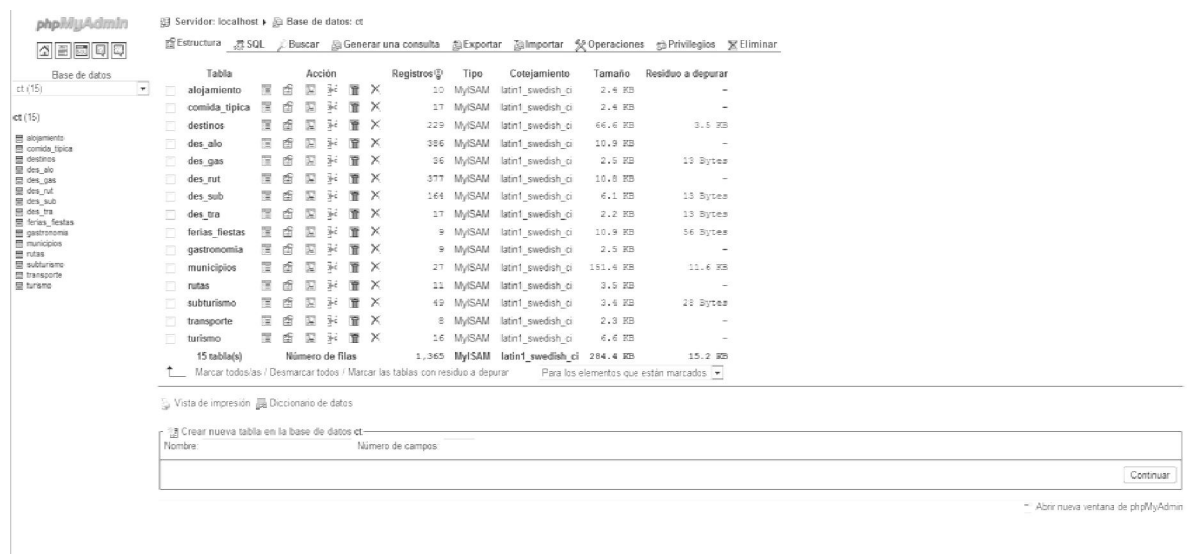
phpMyAdmin

Base de datos
ct (15)

ct (15)

alojamiento
comida_tipica
destinos
des_alo
des_gas
des_rut
des_sub
des_tra
ferias_fiestas
gastronomia
municipios
rutas
subturismo
transporte
turismo

Servidor: localhost ▸ Base de datos: ct

Estructura SQL Buscar Generar una consulta Exportar Importar Operaciones Privilegios Eliminar

| Tabla | Acción | Registros | Tipo | Cotejamiento | Tamaño | Residuo a depurar |
|---|---|---|---|---|---|---|
| alojamiento | | 10 | MyISAM | latin1_swedish_ci | 2.4 KB | - |
| comida_tipica | | 17 | MyISAM | latin1_swedish_ci | 2.4 KB | - |
| destinos | | 229 | MyISAM | latin1_swedish_ci | 66.6 KB | 3.5 KB |
| des_alo | | 386 | MyISAM | latin1_swedish_ci | 10.9 KB | - |
| des_gas | | 36 | MyISAM | latin1_swedish_ci | 2.5 KB | 13 Bytes |
| des_rut | | 377 | MyISAM | latin1_swedish_ci | 10.8 KB | - |
| des_sub | | 164 | MyISAM | latin1_swedish_ci | 6.1 KB | 13 Bytes |
| des_tra | | 17 | MyISAM | latin1_swedish_ci | 2.2 KB | 13 Bytes |
| ferias_fiestas | | 9 | MyISAM | latin1_swedish_ci | 10.9 KB | 56 Bytes |
| gastronomia | | 9 | MyISAM | latin1_swedish_ci | 2.5 KB | - |
| municipios | | 27 | MyISAM | latin1_swedish_ci | 151.4 KB | 11.6 KB |
| rutas | | 11 | MyISAM | latin1_swedish_ci | 3.5 KB | - |
| subturismo | | 49 | MyISAM | latin1_swedish_ci | 3.4 KB | 28 Bytes |
| transporte | | 8 | MyISAM | latin1_swedish_ci | 2.3 KB | - |
| turismo | | 16 | MyISAM | latin1_swedish_ci | 6.6 KB | - |
| 15 tabla(s) | Número de filas | 1,365 | MyISAM | latin1_swedish_ci | 284.4 KB | 15.2 KB |

Marcar todos/as / Desmarcar todos / Marcar las tablas con residuo a depurar Para los elementos que están marcados

Vista de impresión Diccionario de datos

Crear nueva tabla en la base de datos ct
Nombre: Número de campos:

Continuar

Abrir nueva ventana de phpMyAdmin